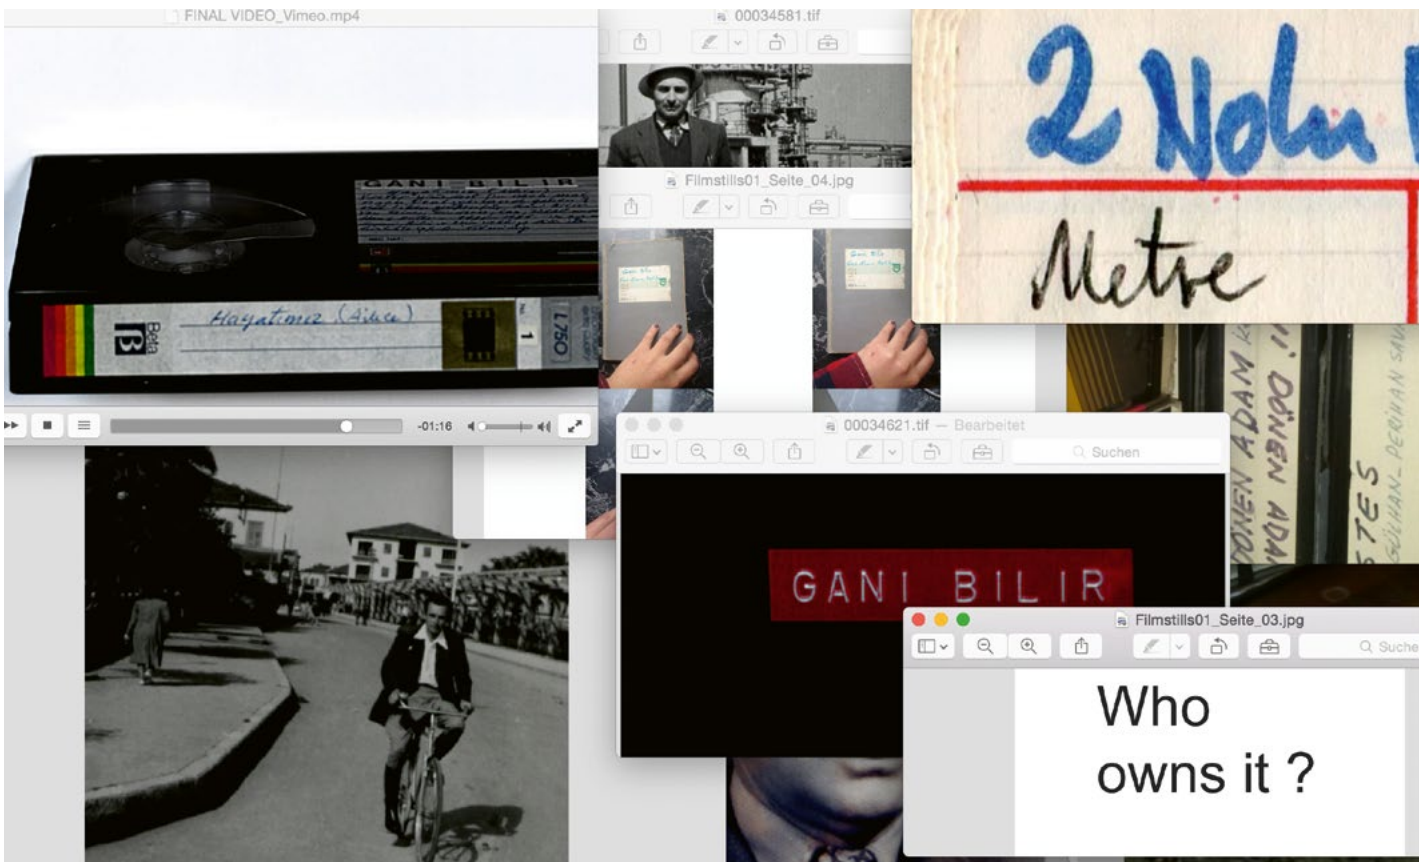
FINAL VIDEO_Vimeo.mp4

GANI BILIR

Beta

Hayatımız (Ailece)

L750

1

-01:16

00034581.tif

Filmstills01_Seite_04.jpg

2 Nolu

Metre

DÖNEN ADAM

DÖNEN ADAM

TES

GÜLHAN PERİHAN SAV

00034621.tif — Bearbeitet

Suchen

GANI BILIR

Filmstills01_Seite_03.jpg

Suche

Who owns it ?